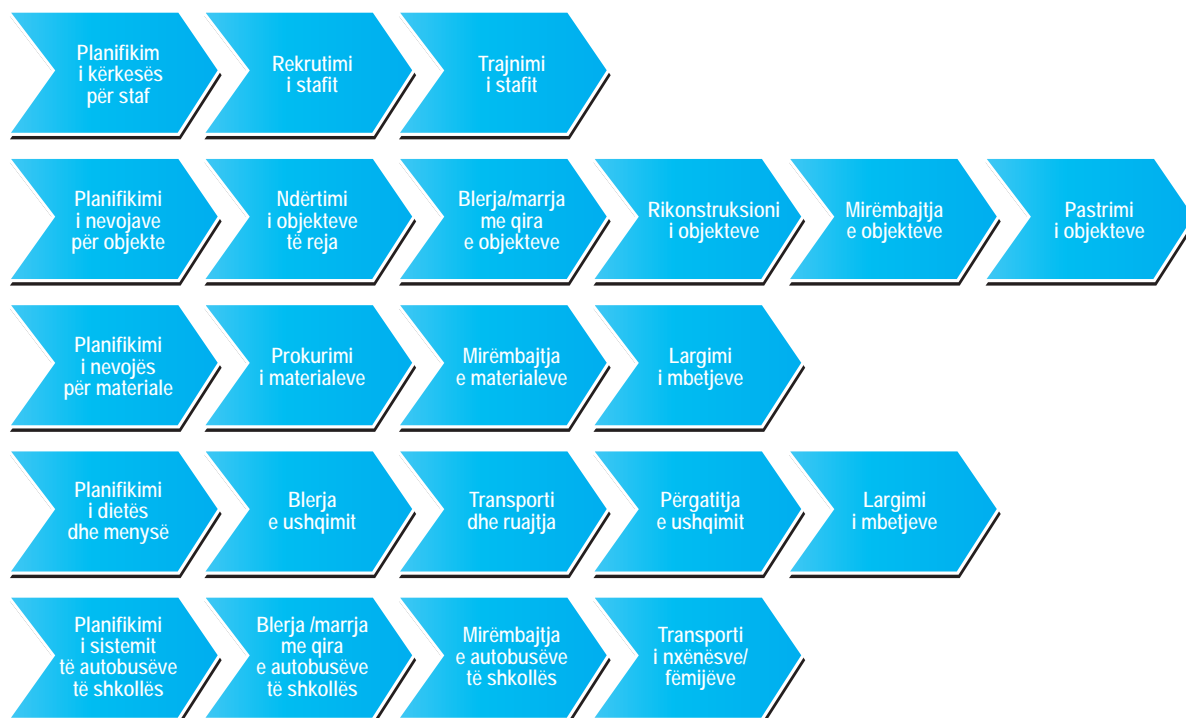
Planifikim i kërkesës për staf

Rekrutimi i stafit

Trajnimi i stafit

Planifikimi i nevojave për objekte

Ndërtimi i objekteve të reja

Blerja/marrja me qira e objekteve

Rikonstruksioni i objekteve

Mirëmbajtja e objekteve

Pastrimi i objekteve

Planifikimi i nevojës për materiale

Prokurimi i materialeve

Mirëmbajtja e materialeve

Largimi i mbetjeve

Planifikimi i dietës dhe menysë

Blerja e ushqimit

Transporti dhe ruajtja

Përgatitja e ushqimit

Largimi i mbetjeve

Planifikimi i sistemit të autobusëve të shkollës

Blerja /marrja me qira e autobusëve të shkollës

Mirëmbajtja e autobusëve të shkollës

Transporti i nxënësve/ fëmijëve